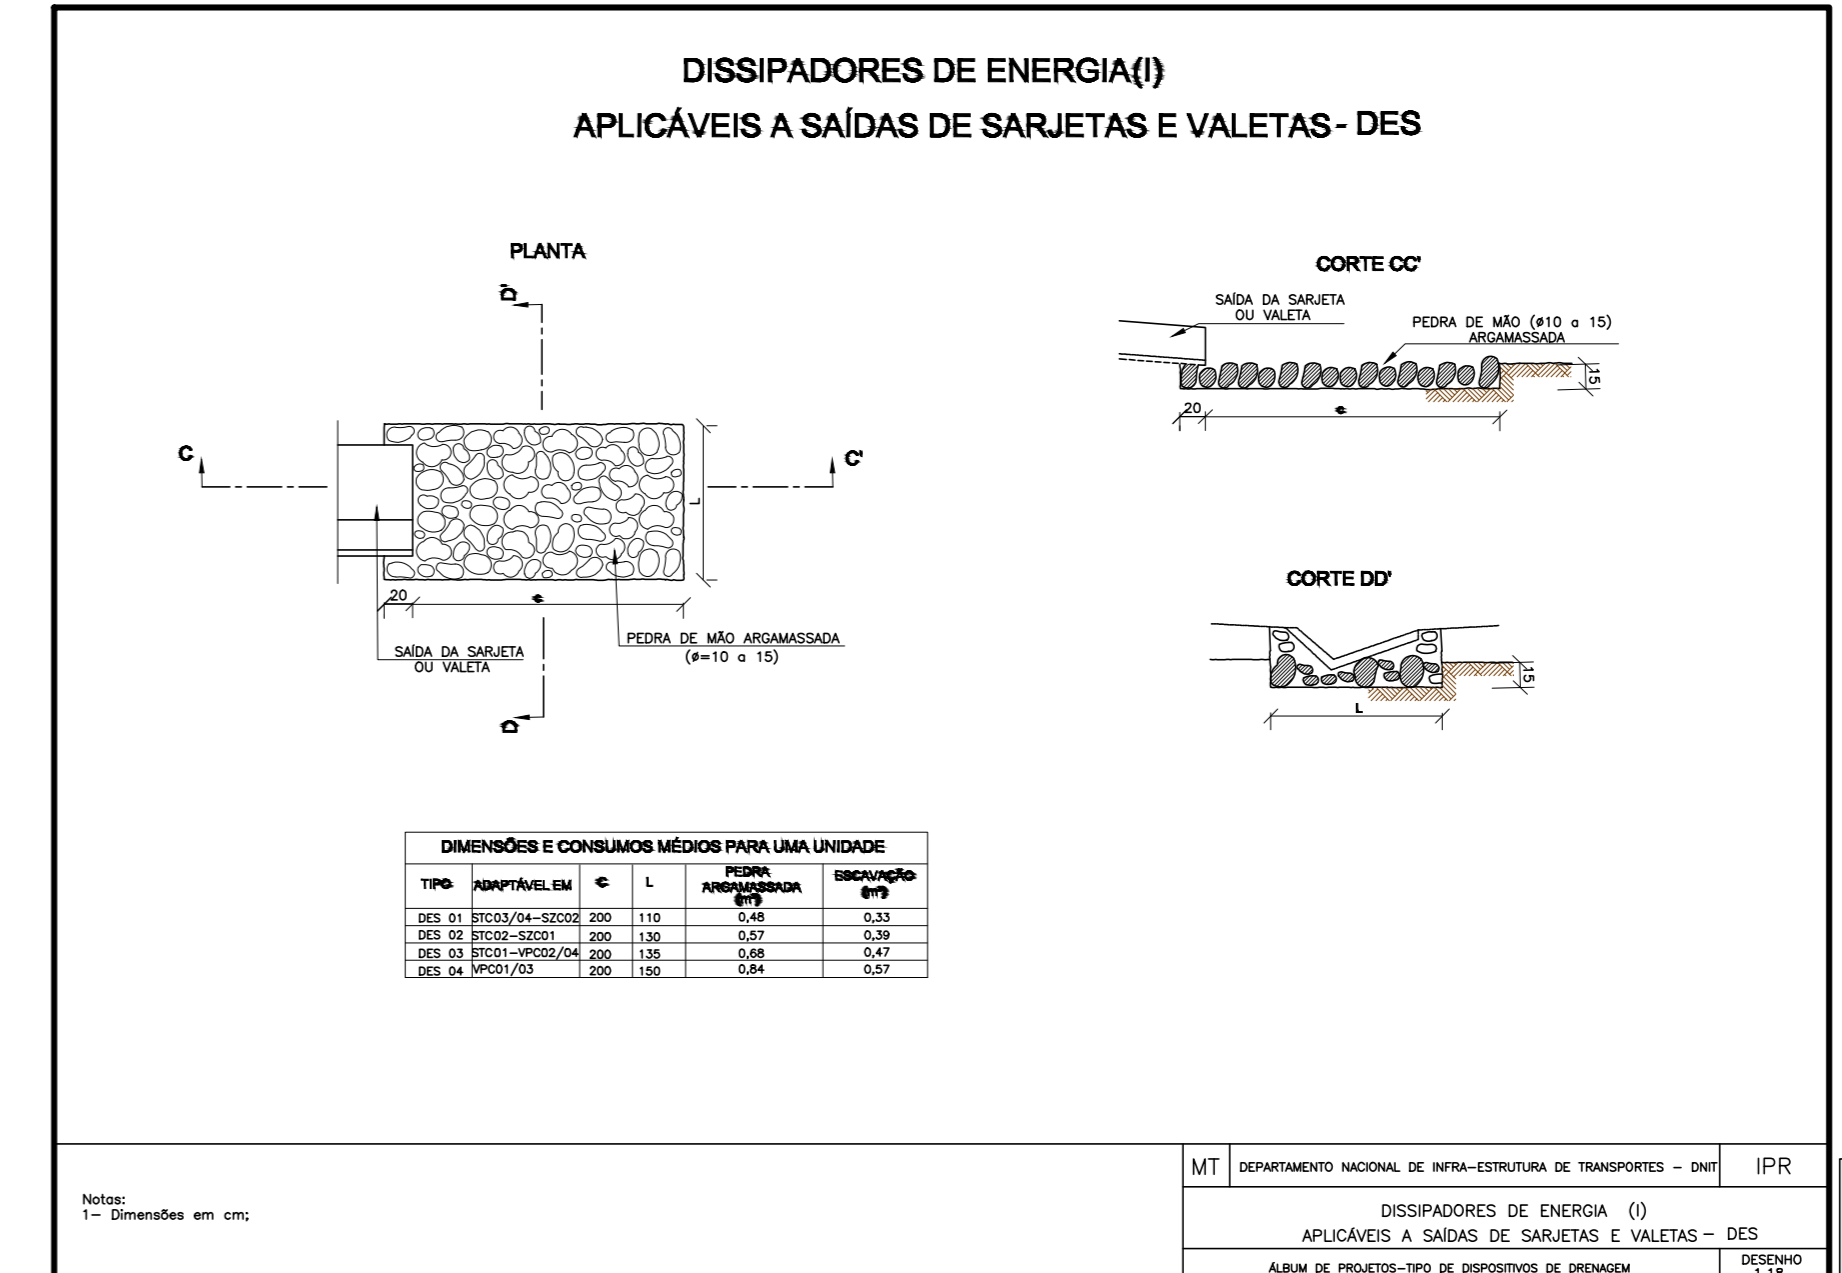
DISSIPADORES DE ENERGIA(I)

APLICÁVEIS A SAÍDAS DE SARJETAS E VALETAS - DES

PLANTA

D'

C

C'

L

20

e

SAÍDA DA SARJETA OU VALETA

PEDRA DE MÃO ARGAMASSADA (ø=10 a 15)

D

CORTE CC'

SAÍDA DA SARJETA OU VALETA

PEDRA DE MÃO (ø10 a 15) ARGAMASSADA

15

20

e

CORTE DD'

15

L

| DIMENSÕES E CONSUMOS MÉDIOS PARA UMA UNIDADE | | | | | |
|---|---|---|---|---|---|
| TIPO | ADAPTÁVEL EM | e | L | PEDRA ARGAMASSADA ($m^3$) | ESCAVAÇÃO ($m^3$) |
| DES 01 | STC03/04-SZC02 | 200 | 110 | 0,48 | 0,33 |
| DES 02 | STC02-SZC01 | 200 | 130 | 0,57 | 0,39 |
| DES 03 | STC01-VPC02/04 | 200 | 135 | 0,68 | 0,47 |
| DES 04 | VPC01/03 | 200 | 150 | 0,84 | 0,57 |

Notas:
1— Dimensões em cm;

MT | DEPARTAMENTO NACIONAL DE INFRA-ESTRUTURA DE TRANSPORTES – DNIT | IPR

DISSIPADORES DE ENERGIA (I)
APLICÁVEIS A SAÍDAS DE SARJETAS E VALETAS – DES

ÁLBUM DE PROJETOS-TIPO DE DISPOSITIVOS DE DRENAGEM | DESENHO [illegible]